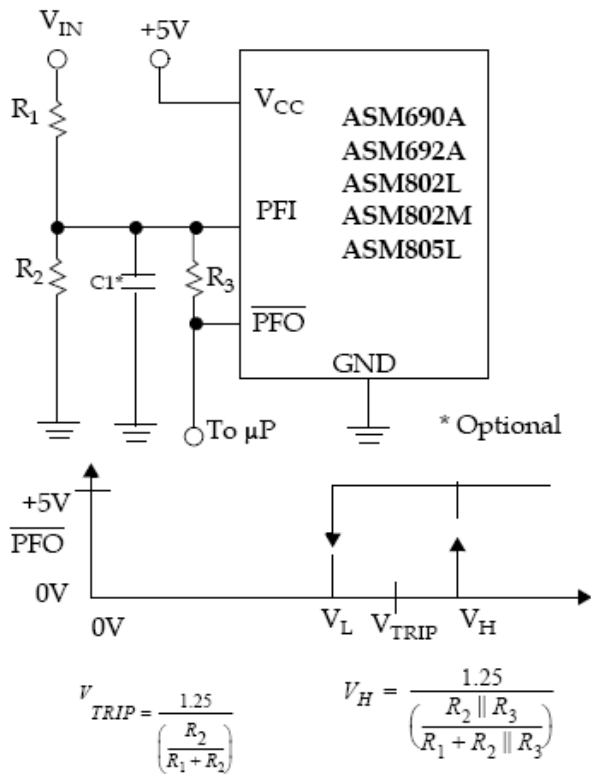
$V_{IN}$

+5V

$R_1$

$V_{CC}$

ASM690A
ASM692A
ASM802L
ASM802M
ASM805L

PFI

$R_2$

C1*

$R_3$

$\overline{PFO}$

GND

To µP

* Optional

+5V

$\overline{PFO}$

0V

0V

$V_L$

$V_{TRIP}$

$V_H$

$V_{TRIP} = \frac{1.25}{\left(\frac{R_2}{R_1 + R_2}\right)}$

$V_H = \frac{1.25}{\left(\frac{R_2 \parallel R_3}{R_1 + R_2 \parallel R_3}\right)}$